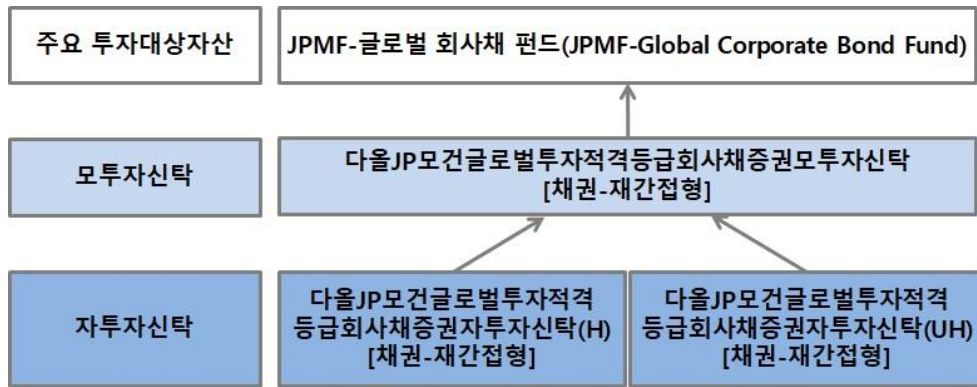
주요 투자대상자산

JPMF-글로벌 회사채 펀드(JPMF-Global Corporate Bond Fund)

모투자신탁

다올JP모건글로벌투자적격등급회사채증권모투자신탁 [채권-재간접형]

자투자신탁

다올JP모건글로벌투자적격등급회사채증권자투자신탁(H) [채권-재간접형]

다올JP모건글로벌투자적격등급회사채증권자투자신탁(UH) [채권-재간접형]